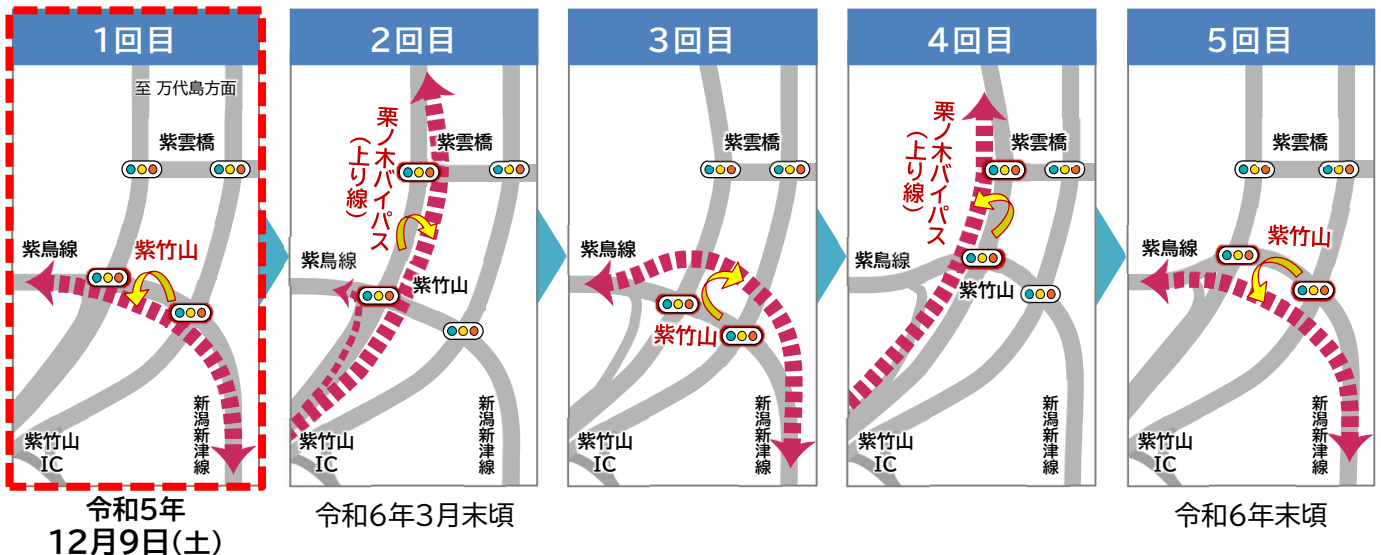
1回目

至 万代島方面

紫雲橋

紫鳥線

紫竹山

新潟新津線

紫竹山IC

令和5年12月9日(土)

2回目

栗ノ木バイパス(上り線)

紫雲橋

紫鳥線

紫竹山

新潟新津線

紫竹山IC

令和6年3月末頃

3回目

紫雲橋

紫鳥線

紫竹山

新潟新津線

紫竹山IC

4回目

栗ノ木バイパス(上り線)

紫雲橋

紫鳥線

紫竹山

新潟新津線

紫竹山IC

5回目

紫雲橋

紫鳥線

紫竹山

新潟新津線

紫竹山IC

令和6年末頃